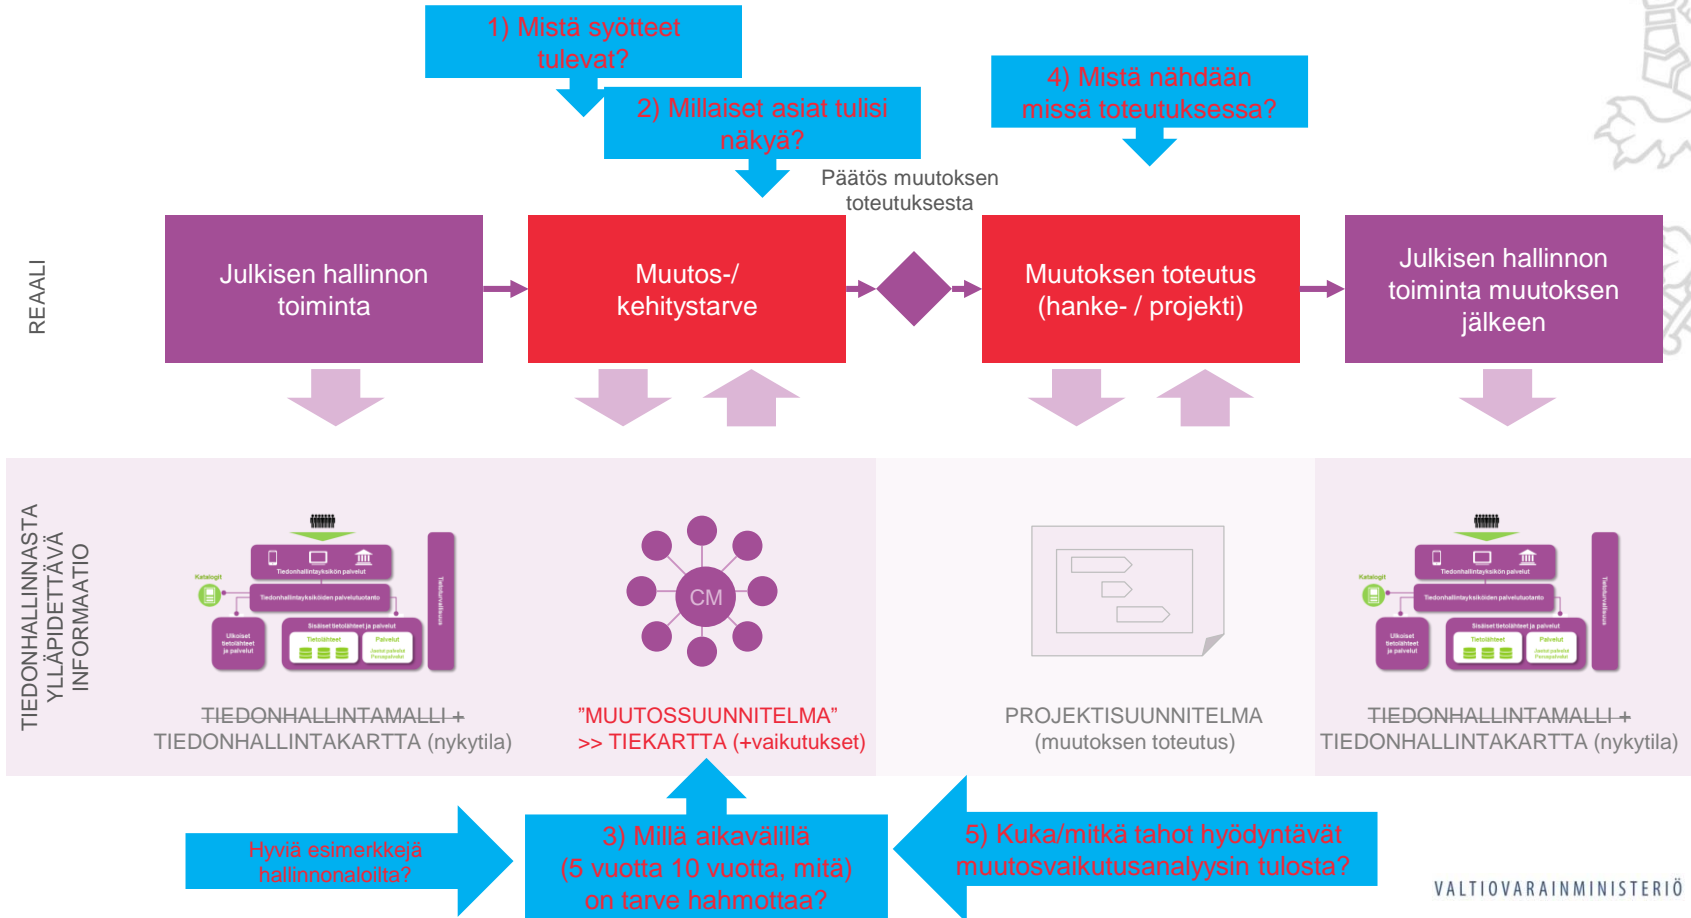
1) Mistä syötteet tulevat?

2) Millaiset asiat tulisi näkyä?

4) Mistä nähdään missä toteutuksessa?

Päätös muutoksen toteutuksesta

REAALI

Julkisen hallinnon toiminta

Muutos-/ kehitystarve

Muutoksen toteutus (hanke- / projekti)

Julkisen hallinnon toiminta muutoksen jälkeen

TIEDONHALLINNASTA YLLÄPIDETTÄVÄ INFORMAATIO

Katalogit

Tiedonhallintayksikön palvelut

Tiedonhallintayksiköiden palvelutuotanto

Ulkoiset tietolähteet ja palvelut

Sisäiset tietolähteet ja palvelut

Tietolähteet

Palvelut

Tietoturvallisuus

CM

TIEDONHALLINTAMALLI + TIEDONHALLINTAKARTTA (nykytila)

"MUUTOSSUUNNITELMA" >> TIEKARTTA (+vaikutukset)

PROJEKTISUUNNITELMA (muutoksen toteutus)

TIEDONHALLINTAMALLI + TIEDONHALLINTAKARTTA (nykytila)

Hyviä esimerkkejä hallinnonaloilta?

3) Millä aikavälillä (5 vuotta 10 vuotta, mitä) on tarve hahmottaa?

5) Kuka/mitkä tahot hyödyntävät muutosvaikutusanalyysin tulosta?

VALTIOVARAINMINISTERIÖ